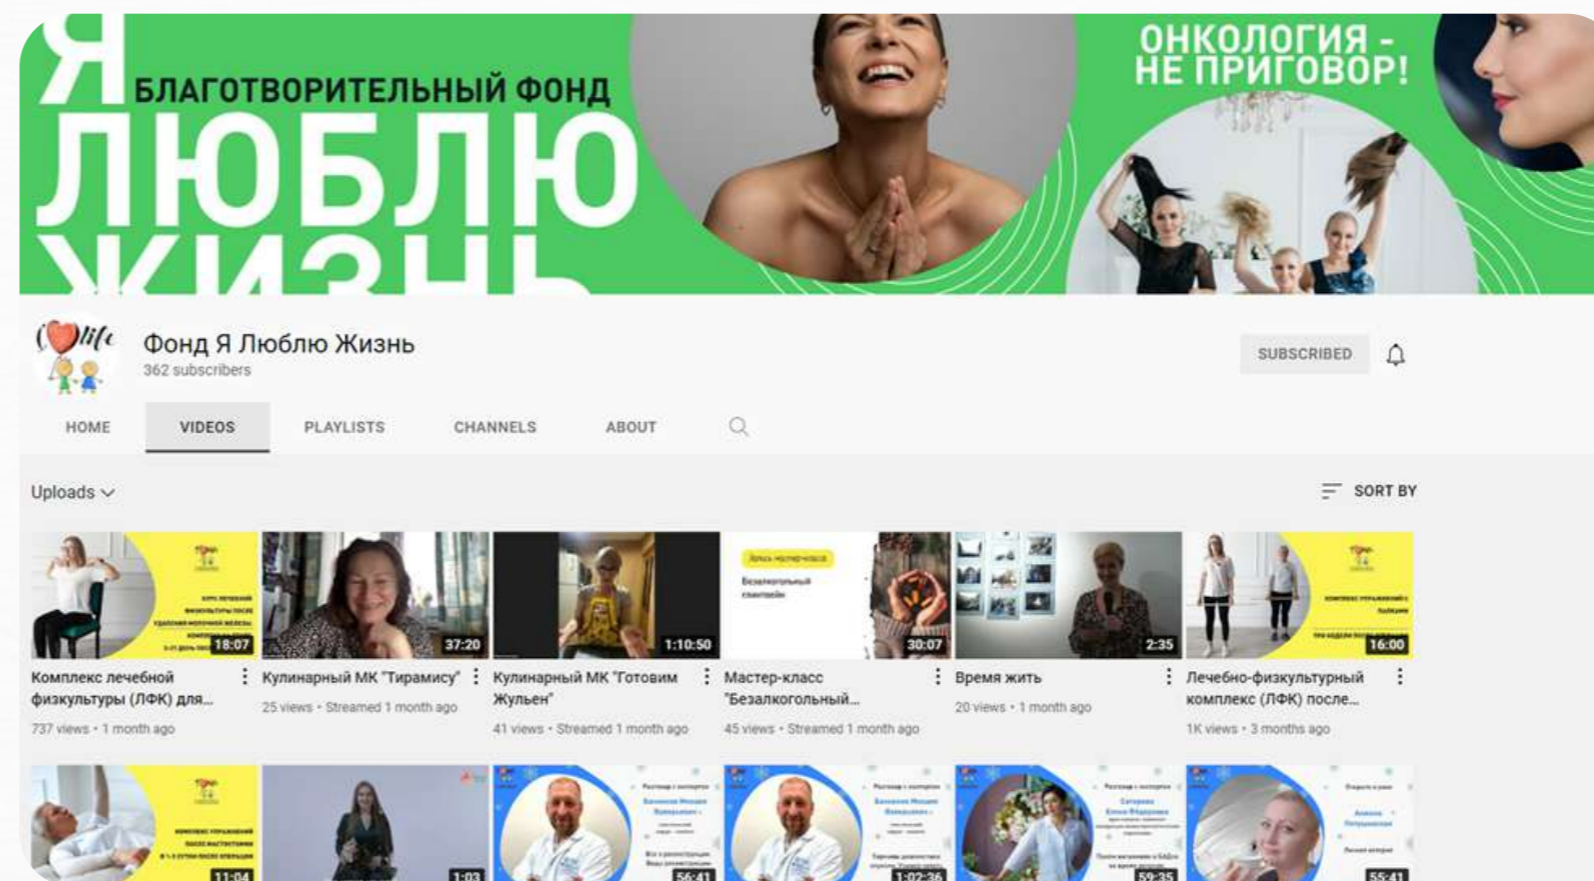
Я
БЛАГОТВОРИТЕЛЬНЫЙ ФОНД
ЛЮБЛЮ
ЖИЗНЬ

ОНКОЛОГИЯ -
НЕ ПРИГОВОР!

life

Фонд Я Люблю Жизнь
362 subscribers

SUBSCRIBED

HOME
VIDEOS
PLAYLISTS
CHANNELS
ABOUT

Uploads
SORT BY

18:07
Комплекс лечебной физкультуры (ЛФК) для...
737 views • 1 month ago

37:20
Кулинарный МК "Тирамису"
25 views • Streamed 1 month ago

1:10:50
Кулинарный МК "Готовим Жульен"
41 views • Streamed 1 month ago

Безалкогольный глинтвейн
30:07
Мастер-класс "Безалкогольный...
45 views • Streamed 1 month ago

2:35
Время жить
20 views • 1 month ago

16:00
Лечебно-физкультурный комплекс (ЛФК) после...
1K views • 3 months ago

11:04
1:03
56:41
1:02:36
59:35
55:41